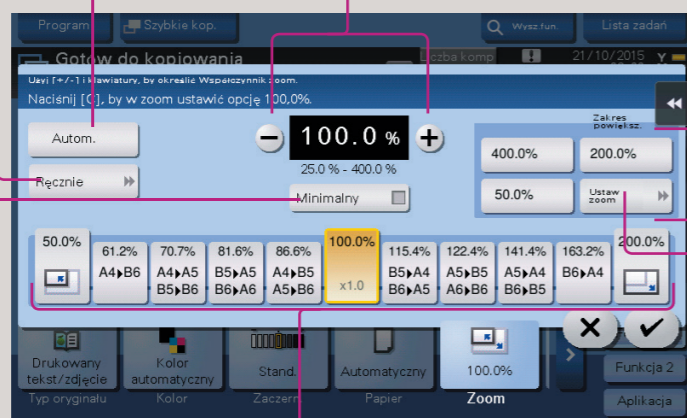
Program
Szybkie kop.
Wysz.fun.
Lista zadań
Gotów do kopiowania
Liczba komp
21/10/2015
Użyj [+/-] i klawiatury, by określić Współczynnik zoom.
Naciśnij [C], by w zoom ustawić opcję 100,0%.
Autom.
Ręcznie
100.0 %
25.0 % - 400.0 %
Minimalny
Zakres powiększ.
400.0%
200.0%
50.0%
Ustaw zoom
50.0%
61.2% A4▶B6
70.7% A4▶A5 B5▶B6
81.6% B5▶A5 B6▶A6
86.6% A4▶B5 A5▶B6
100.0% x1.0
115.4% B5▶A4 B6▶A5
122.4% A5▶B5 A6▶B6
141.4% A5▶A4 B6▶B5
163.2% B6▶A4
200.0%
Drukowany tekst/zdjęcie
Typ oryginału
Kolor automatyczny
Kolor
Stand.
Zaczern
Automatyczny
Papier
100.0%
Zoom
Funkcja 2
Aplikacja